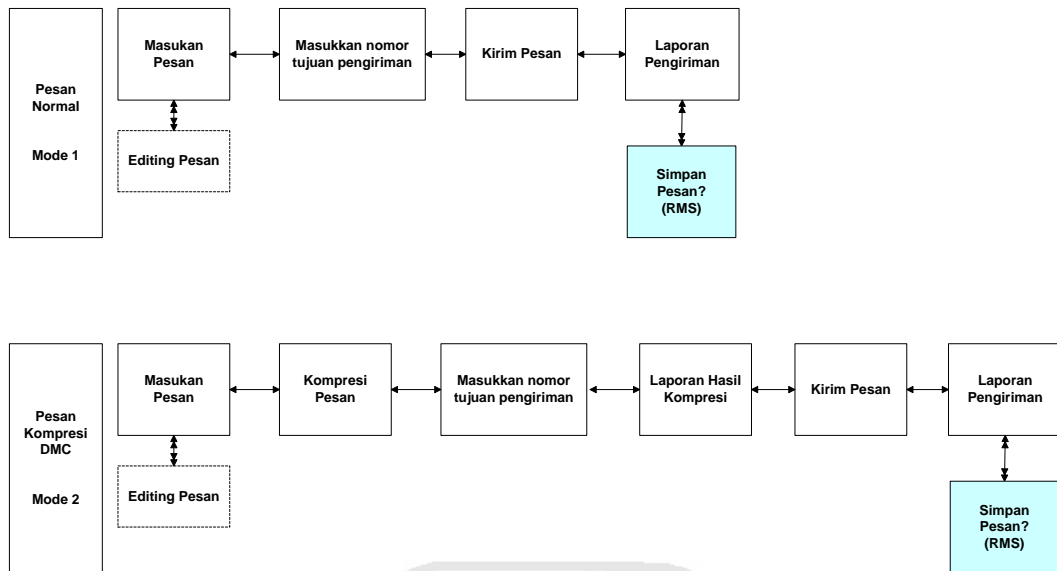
Pesan Normal

Mode 1

Masukan Pesan

Masukkan nomor tujuan pengiriman

Kirim Pesan

Laporan Pengiriman

Editing Pesan

Simpan Pesan? (RMS)

Pesan Kompresi DMC

Mode 2

Masukan Pesan

Kompresi Pesan

Masukkan nomor tujuan pengiriman

Laporan Hasil Kompresi

Kirim Pesan

Laporan Pengiriman

Editing Pesan

Simpan Pesan? (RMS)